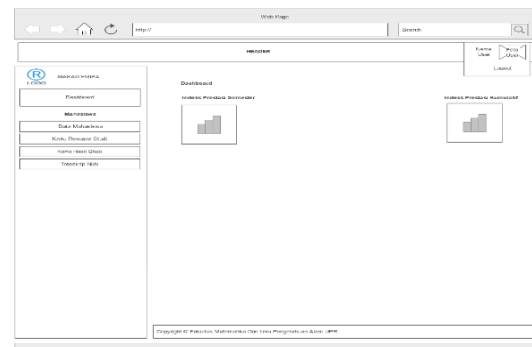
Web Page

http://

Search

HEADER

Nama User

Foto User

Logout

LOGO

MAKAD FMIPA

Dashboard

Mahasiswa

Data Mahasiswa

Kartu Rencana Studi

Kartu Hasil Studi

Transkrip Nilai

Dashboard

Indeks Prestasi Semester

Indeks Prestasi Kumulatif

Copyright © Fakultas Matematika Dan Ilmu Pengetahuan Alam IPB